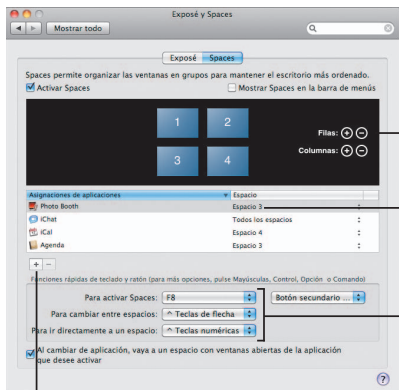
Exposé y Spaces

Mostrar todo

Exposé | Spaces

Spaces permite organizar las ventanas en grupos para mantener el escritorio más ordenado.

Activar Spaces

Mostrar Spaces en la barra de menús

1 2 3 4

Filas:

Columnas:

| Asignaciones de aplicaciones | Espacio |
|---|---|
| Photo Booth | Espacio 3 |
| iChat | Todos los espacios |
| iCal | Espacio 4 |
| Agenda | Espacio 3 |

+ −

Funciones rápidas de teclado y ratón (para más opciones, pulse Mayúsculas, Control, Opción o Comando)

Para activar Spaces: F8

Botón secundario ...

Para cambiar entre espacios: ^ Teclas de flecha

Para ir directamente a un espacio: ^ Teclas numéricas

Al cambiar de aplicación, vaya a un espacio con ventanas abiertas de la aplicación que desee activar

?